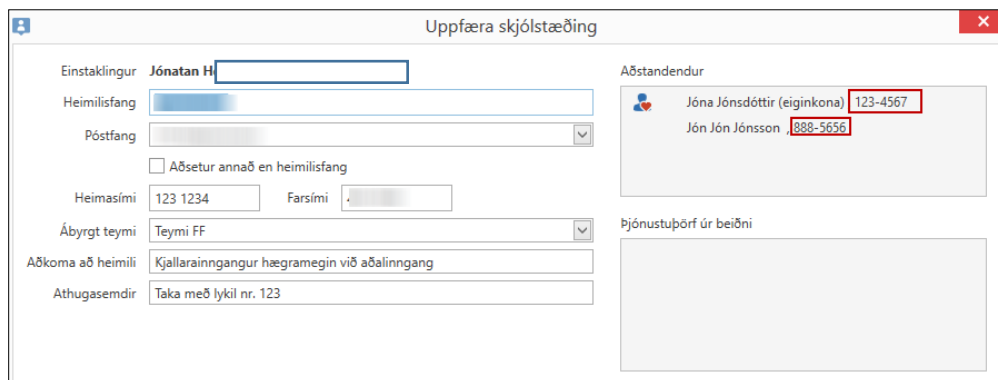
Uppfæra skjólstæðing

Einstaklingur Jónatan H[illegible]

Heimilisfang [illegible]

Póstfang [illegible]

Aðsetur annað en heimilisfang

Heimasími 123 1234 Farsími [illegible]

Ábyrgt teymi Teymi FF

Aðkoma að heimili Kjallarainngangur hægramegin við aðalinngang

Athugasemdir Taka með lykil nr. 123

Aðstandendur

Jóna Jónsdóttir (eiginkona) 123-4567

Jón Jón Jónsson , 888-5656

Þjónustuþörf úr beiðni